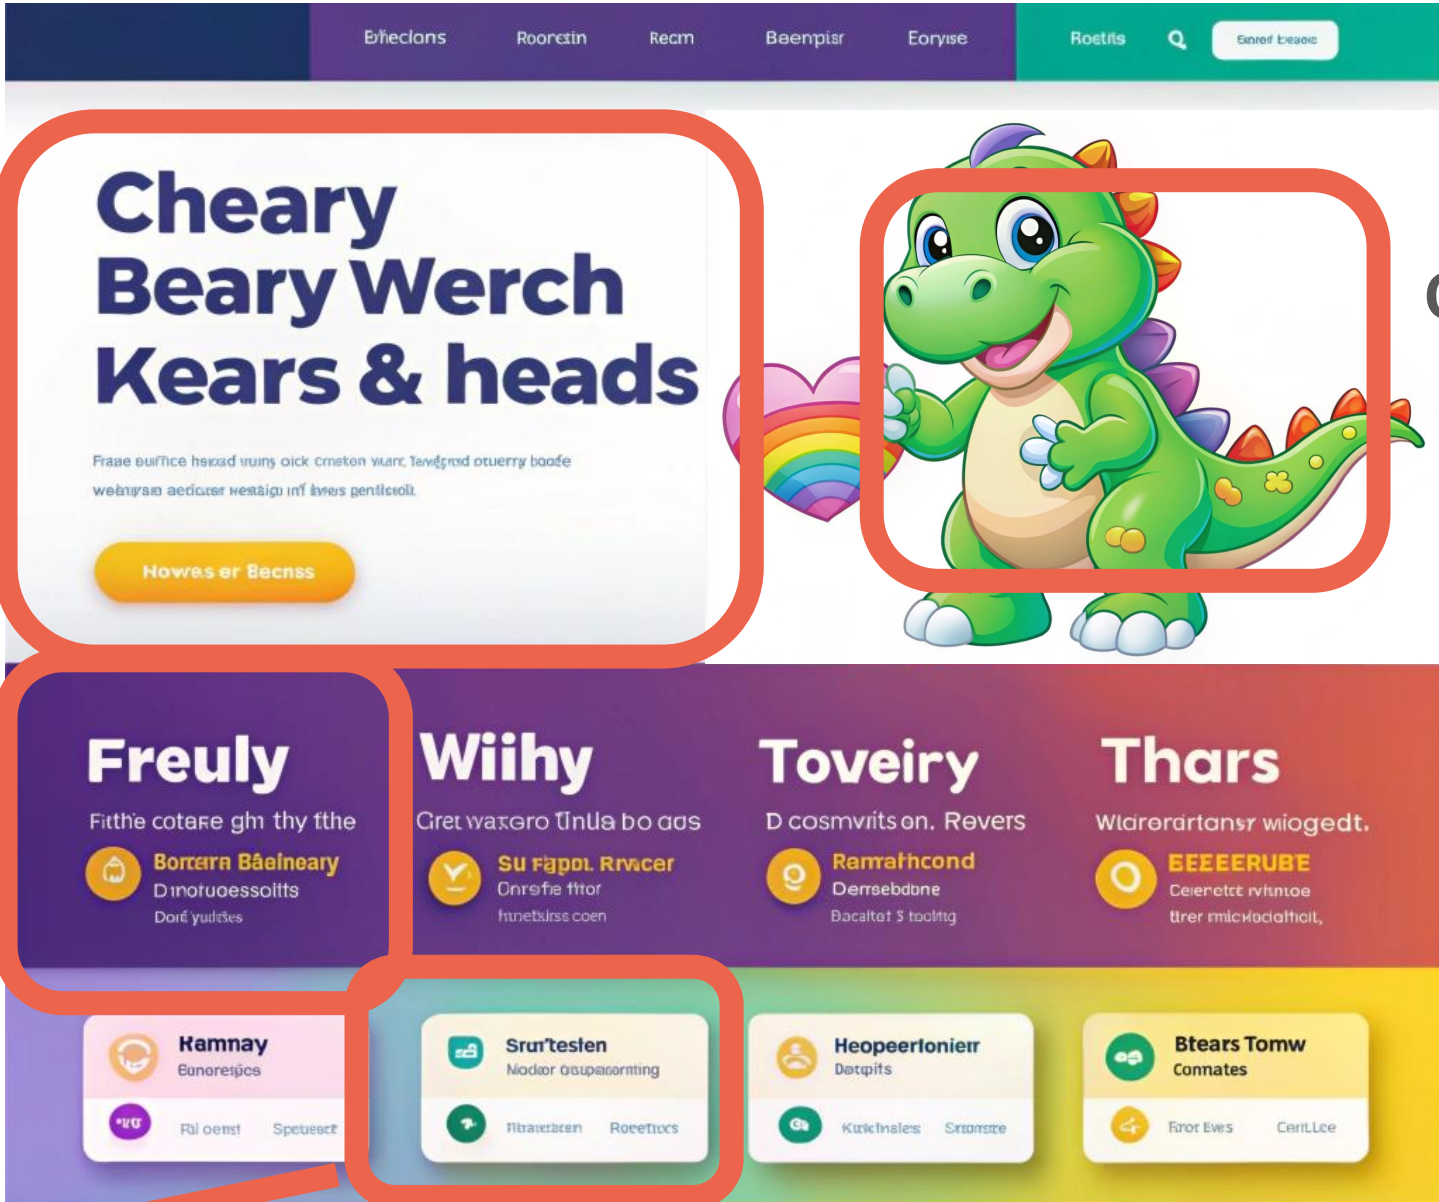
Bħeclons Roorctin Recm Baenpisr Eoryıse Roetıis Ennef beaoe

Cheary Beary Werch Kears & heads

Frabe ɒuffice hexad wuins oick cmeton wurr, Tewlgrod otuerry boode webıyrsıo aedicter wesaigu inf dvers pentlicroit

Howres er Becnss

Freuly
Fitthe cotare ghı thy tthe
Borterra Bâelneary
Dınotuoessoitts
Dorí yudres

Wiihy
Cret waxero tInlla bo aos
Su Fgppl Rrvacer
Onrsfie ttitor
hınetsirss coen

Toveiry
D cosmvits on. Revers
Ramafhcond
Derrsebdbne
Bacaltot 3 tooltıg

Thars
Wlarerdrtansr wiogedt.
EEEEERUBE
Ceıerctct rvitntoe
ttrer rmicHociaftıcit,

Ramnay
Eonoretpics
Rıl oenst Speueect

Srurtestıen
Nodor ooupaeorrnting
Titratrbren Roeettocs

Heopeerlonierr
Dotqpits
Kuicinales Sronsrre

Btears Tomw
Connates
Fror Ews CentLlce